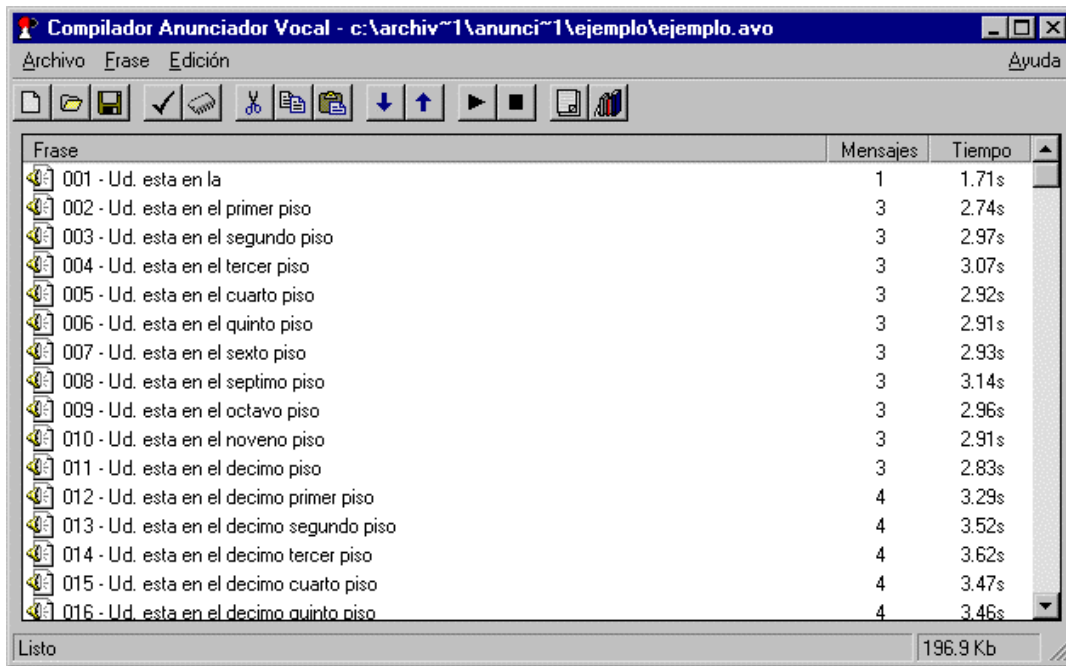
Compilador Anunciador Vocal - c:\archiv~1\anunci~1\ejemplo\ejemplo.avo

Archivo Frase Edición Ayuda

| Frase | Mensajes | Tiempo |
|---|---|---|
| 001 - Ud. esta en la | 1 | 1.71s |
| 002 - Ud. esta en el primer piso | 3 | 2.74s |
| 003 - Ud. esta en el segundo piso | 3 | 2.97s |
| 004 - Ud. esta en el tercer piso | 3 | 3.07s |
| 005 - Ud. esta en el cuarto piso | 3 | 2.92s |
| 006 - Ud. esta en el quinto piso | 3 | 2.91s |
| 007 - Ud. esta en el sexto piso | 3 | 2.93s |
| 008 - Ud. esta en el septimo piso | 3 | 3.14s |
| 009 - Ud. esta en el octavo piso | 3 | 2.96s |
| 010 - Ud. esta en el noveno piso | 3 | 2.91s |
| 011 - Ud. esta en el decimo piso | 3 | 2.83s |
| 012 - Ud. esta en el decimo primer piso | 4 | 3.29s |
| 013 - Ud. esta en el decimo segundo piso | 4 | 3.52s |
| 014 - Ud. esta en el decimo tercer piso | 4 | 3.62s |
| 015 - Ud. esta en el decimo cuarto piso | 4 | 3.47s |
| 016 - Ud. esta en el decimo quinto piso | 4 | 3.46s |

Listo 196.9 Kb